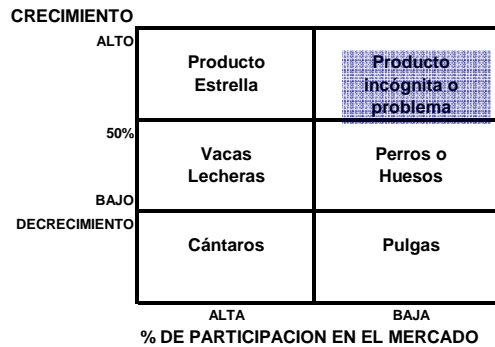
CRECIMIENTO

ALTO

50%

BAJO

DECRECIMIENTO

| Producto Estrella | Producto Incógnita o problema |
|---|---|
| Vacas Lecheras | Perros o Huesos |
| Cántaros | Pulgas |

ALTA

BAJA

% DE PARTICIPACION EN EL MERCADO